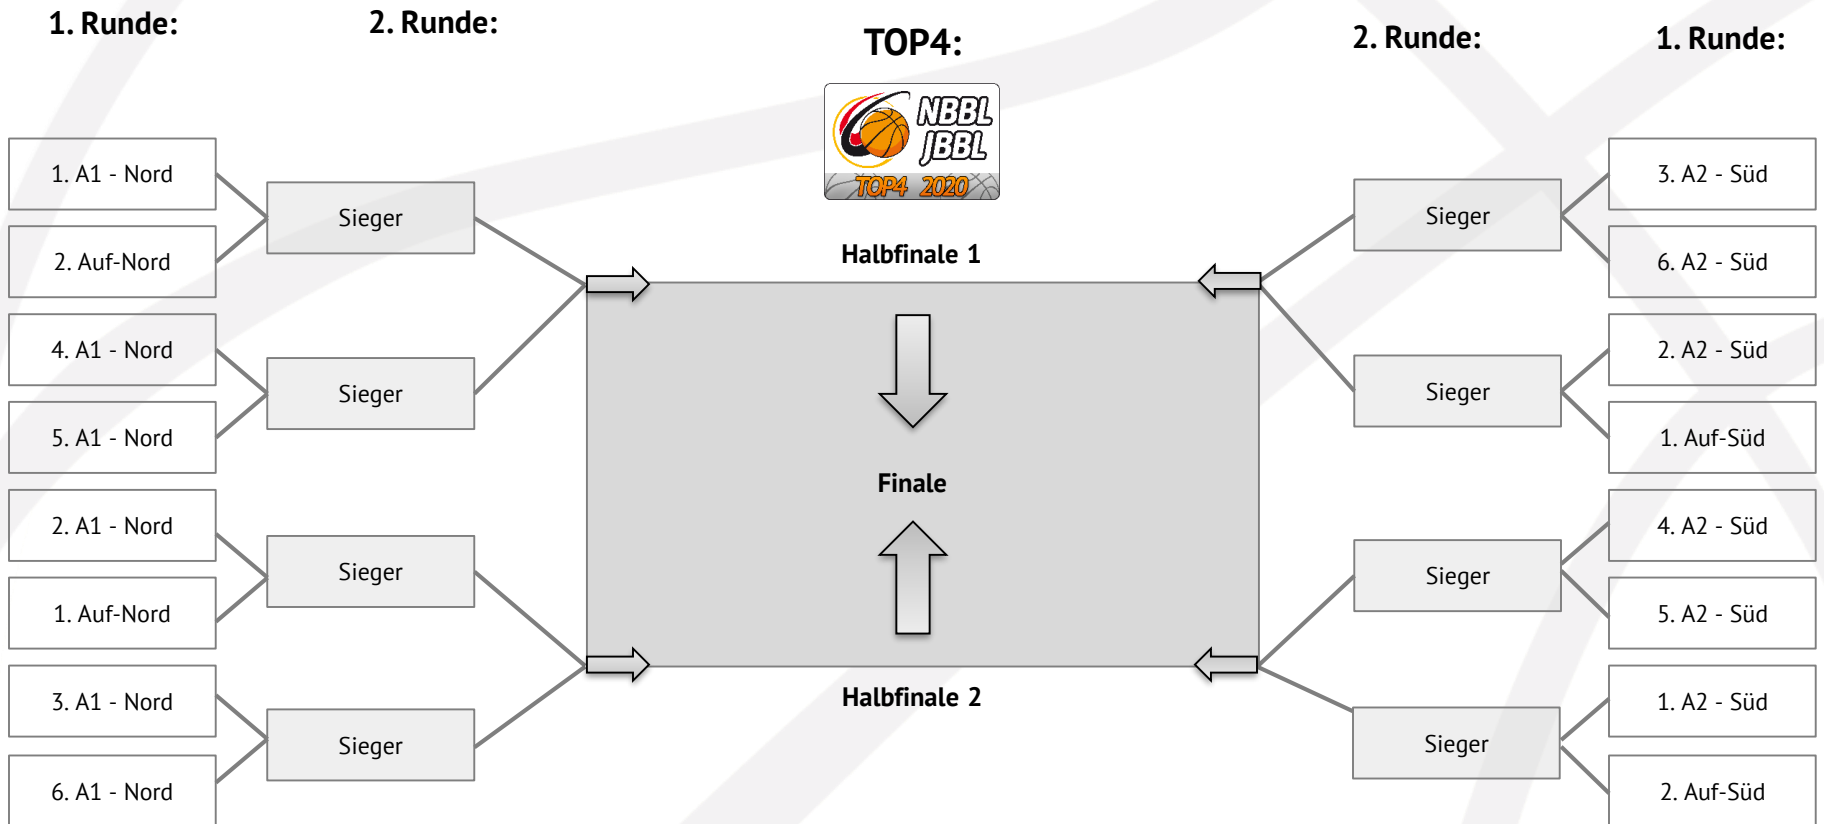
1. Runde:

2. Runde:

TOP4:

NBBL JBBL TOP4 2020

2. Runde:

1. Runde:

1. A1 - Nord

2. Auf-Nord

4. A1 - Nord

5. A1 - Nord

2. A1 - Nord

1. Auf-Nord

3. A1 - Nord

6. A1 - Nord

Sieger

Sieger

Sieger

Sieger

Halbfinale 1

Finale

Halbfinale 2

Sieger

Sieger

Sieger

Sieger

3. A2 - Süd

6. A2 - Süd

2. A2 - Süd

1. Auf-Süd

4. A2 - Süd

5. A2 - Süd

1. A2 - Süd

2. Auf-Süd